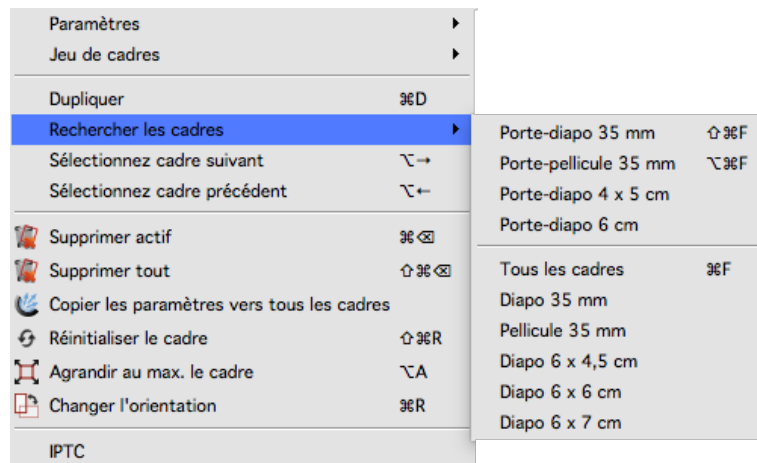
Paramètres ▸
Jeu de cadres ▸

Dupliquer ⌘D
Rechercher les cadres ▸
Sélectionnez cadre suivant ⌥→
Sélectionnez cadre précédent ⌥←

Supprimer actif ⌘⌫
Supprimer tout ⇧⌘⌫
Copier les paramètres vers tous les cadres
Réinitialiser le cadre ⇧⌘R
Agrandir au max. le cadre ⌥A
Changer l'orientation ⌘R

IPTC

Porte-diapo 35 mm ⇧⌘F
Porte-pellicule 35 mm ⌥⌘F
Porte-diapo 4 x 5 cm
Porte-diapo 6 cm

Tous les cadres ⌘F
Diapo 35 mm
Pellicule 35 mm
Diapo 6 x 4,5 cm
Diapo 6 x 6 cm
Diapo 6 x 7 cm